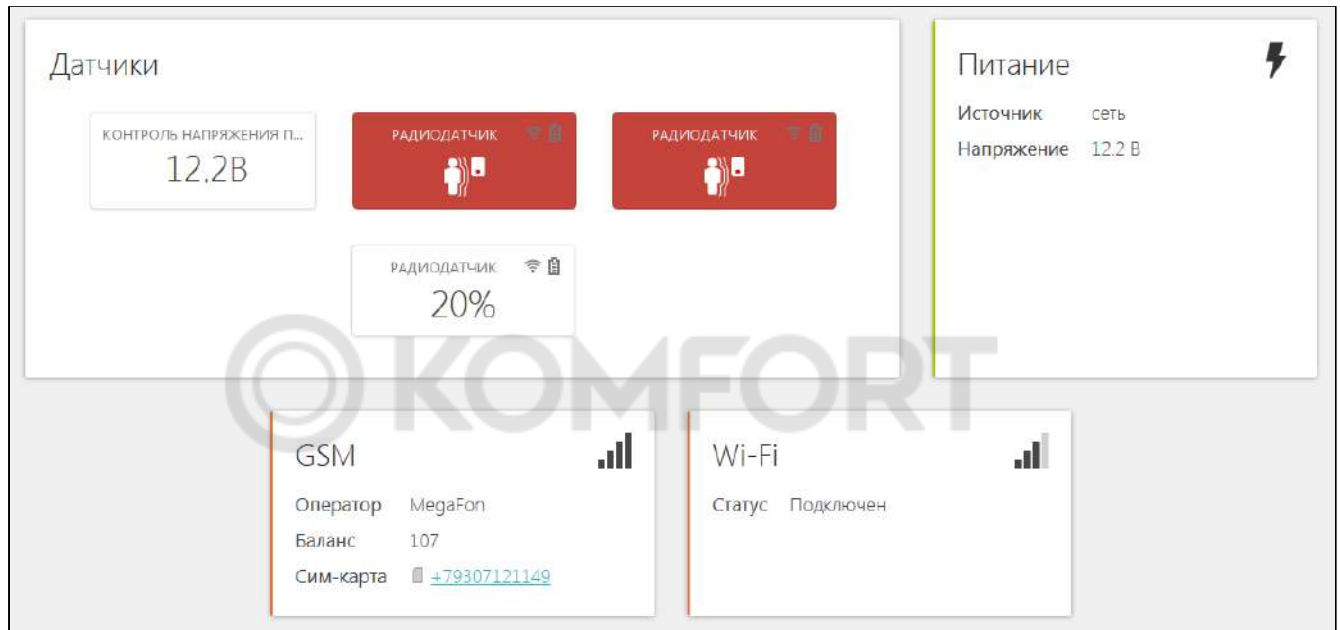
Датчики

КОНТРОЛЬ НАПРЯЖЕНИЯ П...
12.2В

РАДИОДАТЧИК

РАДИОДАТЧИК

РАДИОДАТЧИК
20%

Питание

Источник сеть
Напряжение 12.2 В

©KOMFORT

GSM

Оператор MegaFon
Баланс 107
Сим-карта +79307121149

Wi-Fi

Статус Подключен